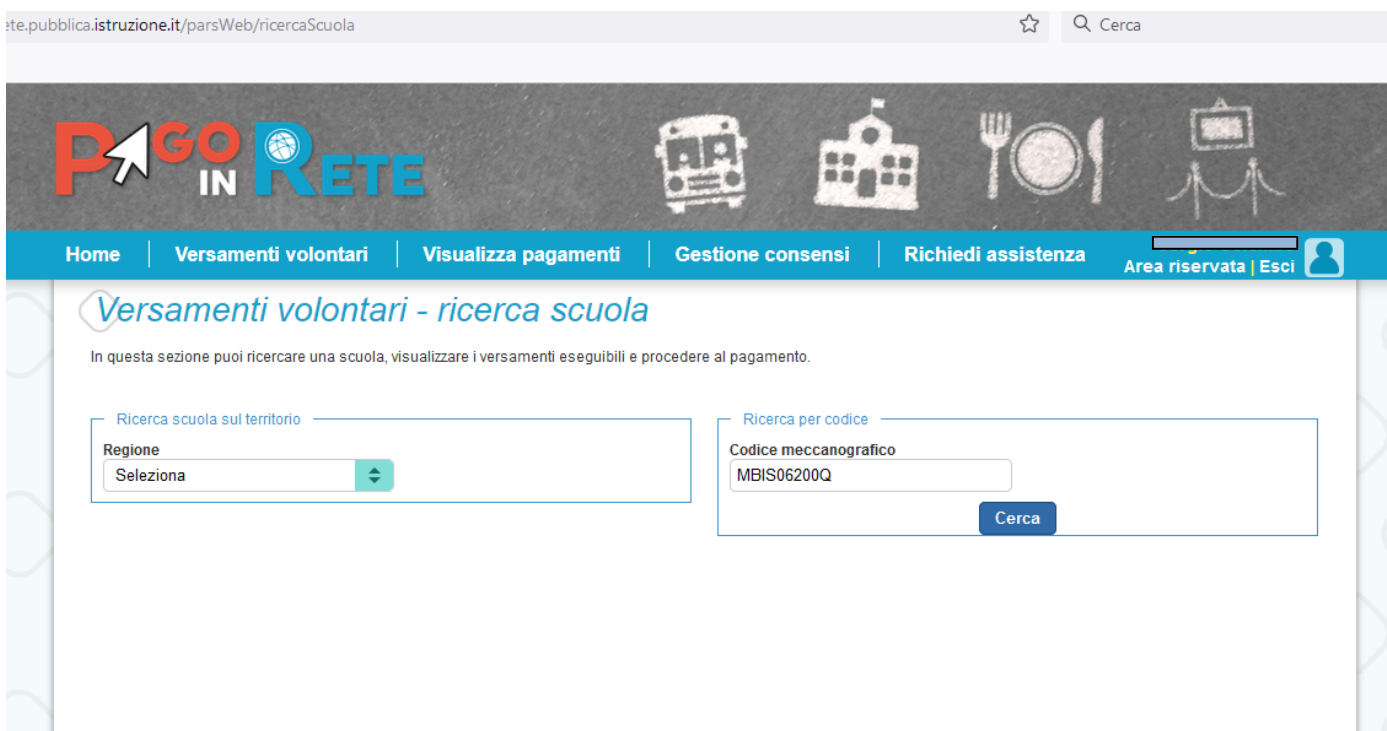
ete.pubblica.istruzione.it/parsWeb/ricercaScuola

Cerca

PAGO IN RETE

Home | Versamenti volontari | Visualizza pagamenti | Gestione consensi | Richiedi assistenza

Area riservata | Esci

Versamenti volontari - ricerca scuola

In questa sezione puoi ricercare una scuola, visualizzare i versamenti eseguibili e procedere al pagamento.

Ricerca scuola sul territorio

Regione

Seleziona

Ricerca per codice

Codice meccanografico

MBIS06200Q

Cerca